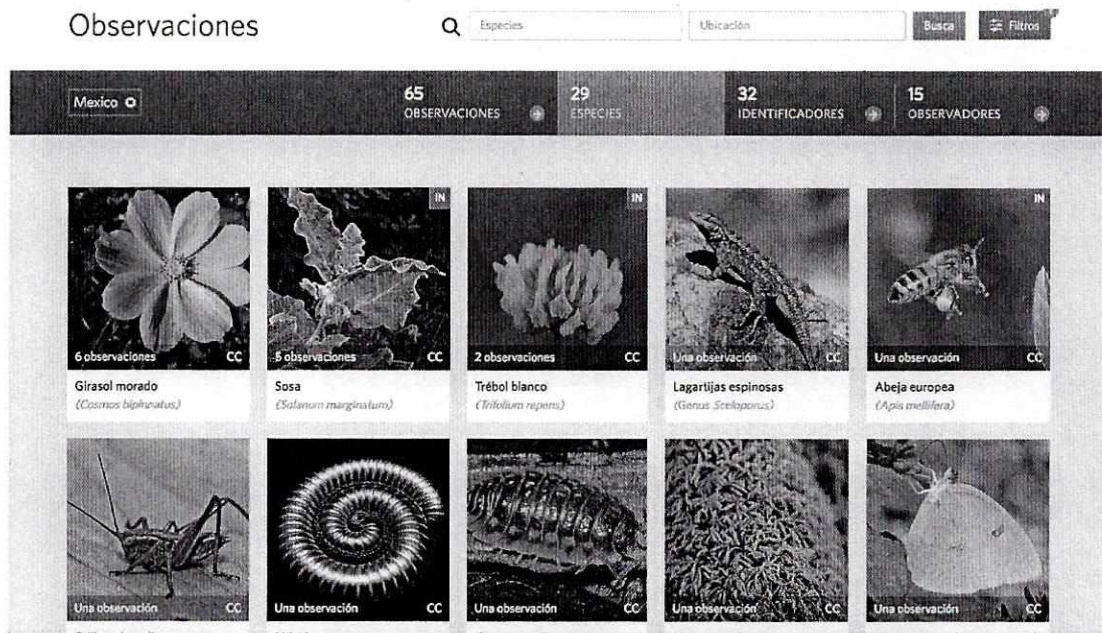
Observaciones

Especies

Ubicación

Busca

Filtros

Mexico

65 OBSERVACIONES

29 ESPECIES

32 IDENTIFICADORES

15 OBSERVADORES

6 observaciones CC

Girasol morado
(Cosmos bipinnatus)

IN

5 observaciones CC

Sosa
(Solanum marginatum)

IN

2 observaciones CC

Trébol blanco
(Trifolium repens)

Una observación CC

Lagartijas espinosas
(Genus Sceloporus)

IN

Una observación CC

Abeja europea
(Apis mellifera)

Una observación CC

Una observación CC

Una observación CC

Una observación CC

Una observación CC